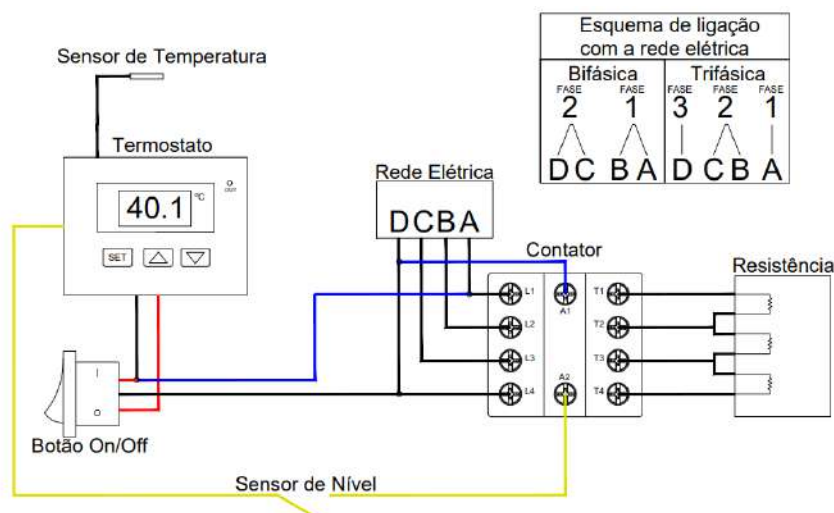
Sensor de Temperatura

Termostato

40.1 °C

OUT

SET

Rede Elétrica

DCBA

Contator

L1 A1 T1

L2 T2

L3 T3

A2

L4 T4

Resistência

I

O

Botão On/Off

Sensor de Nível

Esquema de ligação com a rede elétrica

| Bifásica | | Trifásica | | |
|---|---|---|---|---|
| FASE 2 | FASE 1 | FASE 3 | FASE 2 | FASE 1 |
| D C | B A | D | C B | A |